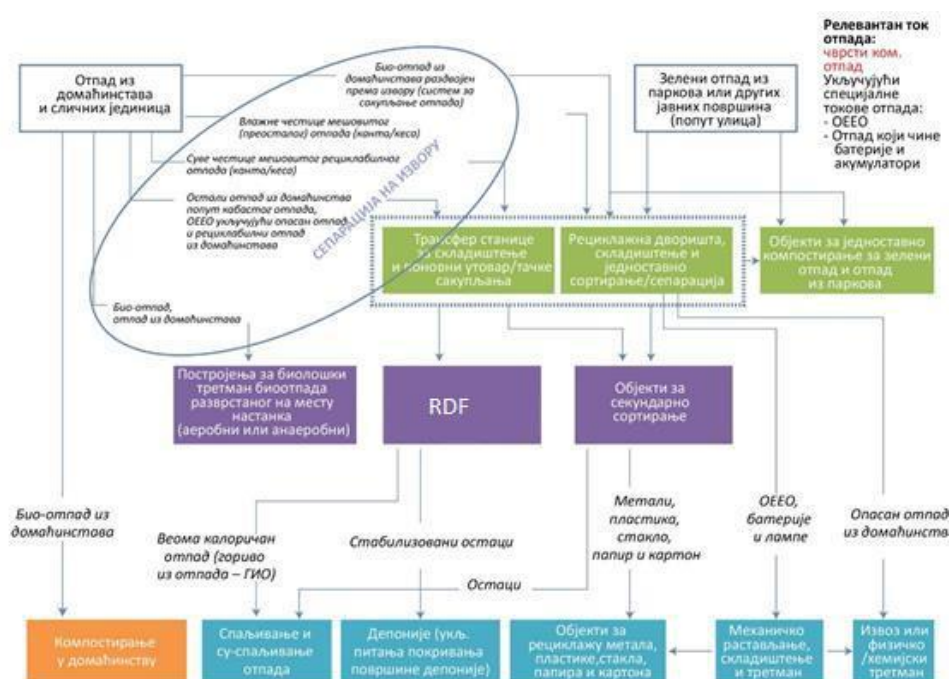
Релевантан ток отпада:
чврсти ком. отпад
Укључујући специјалне токове отпада:
- ОЕЕО
- Отпад који чине батерије и акумулатори

Отпад из домаћинстава и сличних јединица

Био-отпад из домаћинстава раздвојен према извору (систем за сакупљање отпада)

Влажне честице мешовитог (преосталог) отпада (канта/кеса)

Суве честице мешовитог рециклабилног отпада (канта/кеса)

Остали отпад из домаћинства попут кабастог отпада, ОЕЕО укључујући опасан отпад и рециклабилни отпад из домаћинстава

СЕПАРАЦИЈА НА ИЗВОРУ

Био-отпад, отпад из домаћинстава

Зелени отпад из паркова или других јавних површина (попут улица)

Трансфер станице за складиштење и поновни утовар/тачке сакупљања

Рециклажна дворишта, складиштење и једноставно сортирање/сепарација

Објекти за једноставно компостирање за зелени отпад и отпад из паркова

Постројења за биолошки третман биоотпада разврстаног на месту настанка (аеробни или анаеробни)

RDF

Објекти за секундарно сортирање

Био-отпад из домаћинстава

Веома калоричан отпад (гориво из отпада – ГИО)

Стабилизовани остаци

Метали, пластика, стакло, папир и картон

ОЕЕО, батерије и лампе

Опасан отпад из домаћинства

Остаци

Компостирање у домаћинству

Спаљивање и су-спаљивање отпада

Депоније (укљ. питања покривања површине депоније)

Објекти за рециклажу метала, пластике,стакла, папира и картона

Механичко растављање, складиштење и третман

Извоз или физичко /хемијски третман